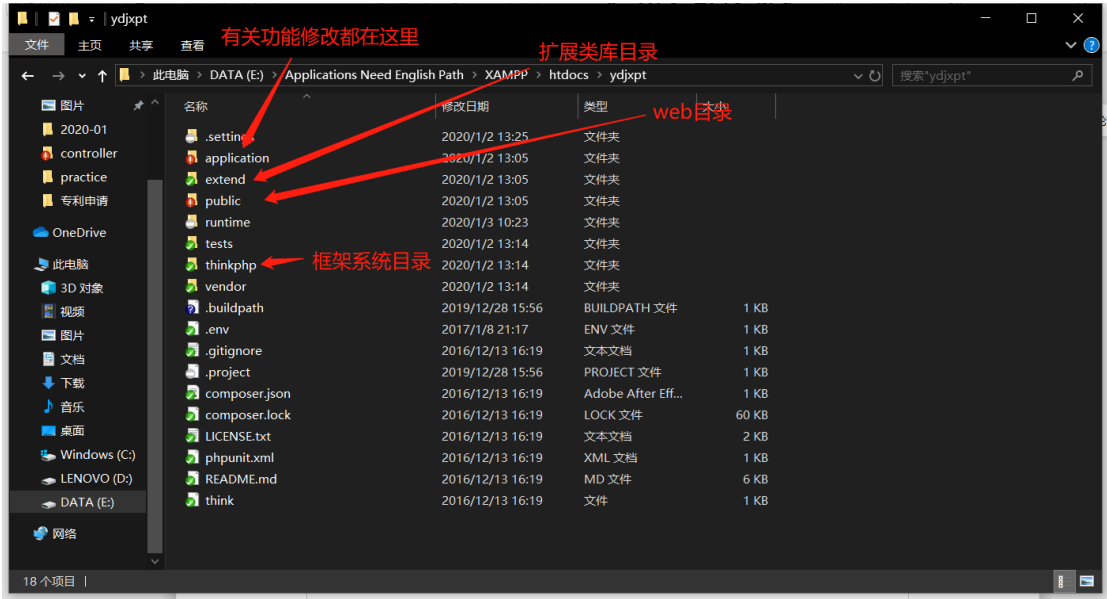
ydjxpt

文件 主页 共享 查看

有关功能修改都在这里

扩展类库目录

此电脑 > DATA (E:) > Applications Need English Path > XAMPP > htdocs > ydjxpt

搜索"ydjxpt"

web目录

图片
2020-01
controller
practice
专利申请
OneDrive
此电脑
3D 对象
视频
图片
文档
下载
音乐
桌面
Windows (C:)
LENOVO (D:)
DATA (E:)
网络

| 名称 | 修改日期 | 类型 | 大小 |
|---|---|---|---|
| .settings | 2020/1/2 13:25 | 文件夹 | |
| application | 2020/1/2 13:05 | 文件夹 | |
| extend | 2020/1/2 13:05 | 文件夹 | |
| public | 2020/1/2 13:05 | 文件夹 | |
| runtime | 2020/1/3 10:23 | 文件夹 | |
| tests | 2020/1/2 13:14 | 文件夹 | |
| thinkphp | 2020/1/2 13:14 | 文件夹 | |
| vendor | 2020/1/2 13:14 | 文件夹 | |
| .buildpath | 2019/12/28 15:56 | BUILDPATH 文件 | 1 KB |
| .env | 2017/1/8 21:17 | ENV 文件 | 1 KB |
| .gitignore | 2016/12/13 16:19 | 文本文档 | 1 KB |
| .project | 2019/12/28 15:56 | PROJECT 文件 | 1 KB |
| composer.json | 2016/12/13 16:19 | Adobe After Eff... | 1 KB |
| composer.lock | 2016/12/13 16:19 | LOCK 文件 | 60 KB |
| LICENSE.txt | 2016/12/13 16:19 | 文本文档 | 2 KB |
| phpunit.xml | 2016/12/13 16:19 | XML 文档 | 1 KB |
| README.md | 2016/12/13 16:19 | MD 文件 | 6 KB |
| think | 2016/12/13 16:19 | 文件 | 1 KB |

框架系统目录

18 个项目